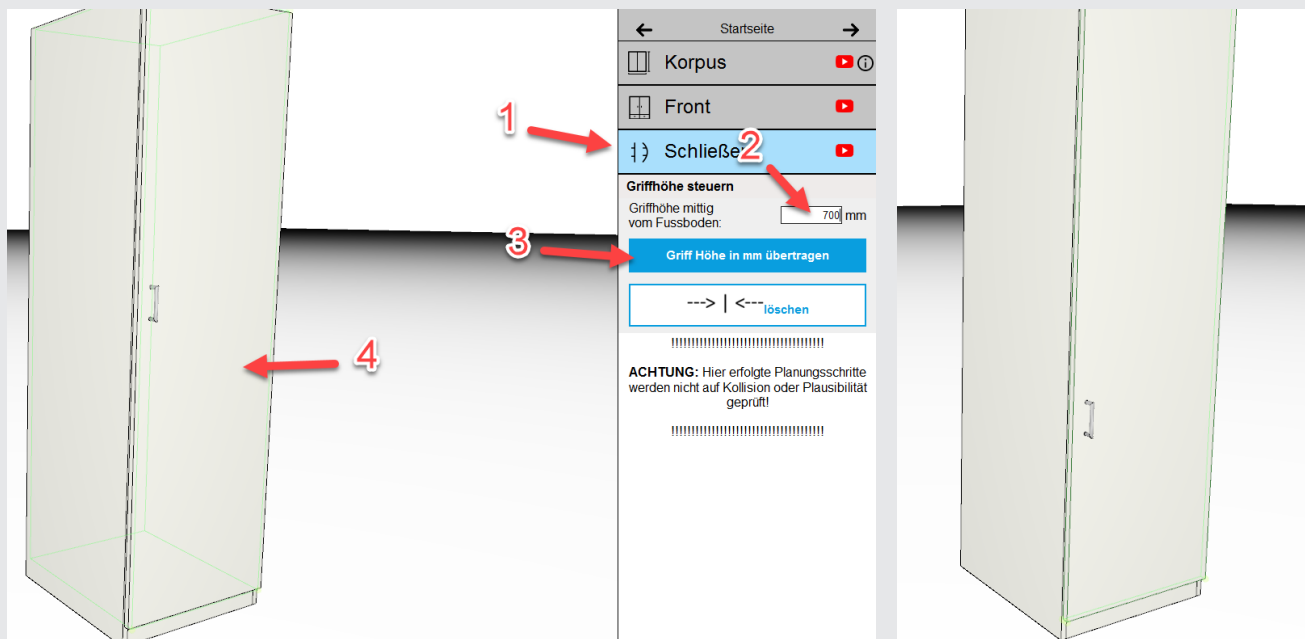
← Startseite →

Korpus

Front

1

Schließe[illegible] 2

Griffhöhe steuern

Griffhöhe mittig vom Fussboden: 700 mm

3

Griff Höhe in mm übertragen

---> | <--- löschen

4

!!!!!!!!!!!!!!!!!!!!!!!!!!!!!!!!!!!

ACHTUNG: Hier erfolgte Planungsschritte werden nicht auf Kollision oder Plausibilität geprüft!

!!!!!!!!!!!!!!!!!!!!!!!!!!!!!!!!!!!